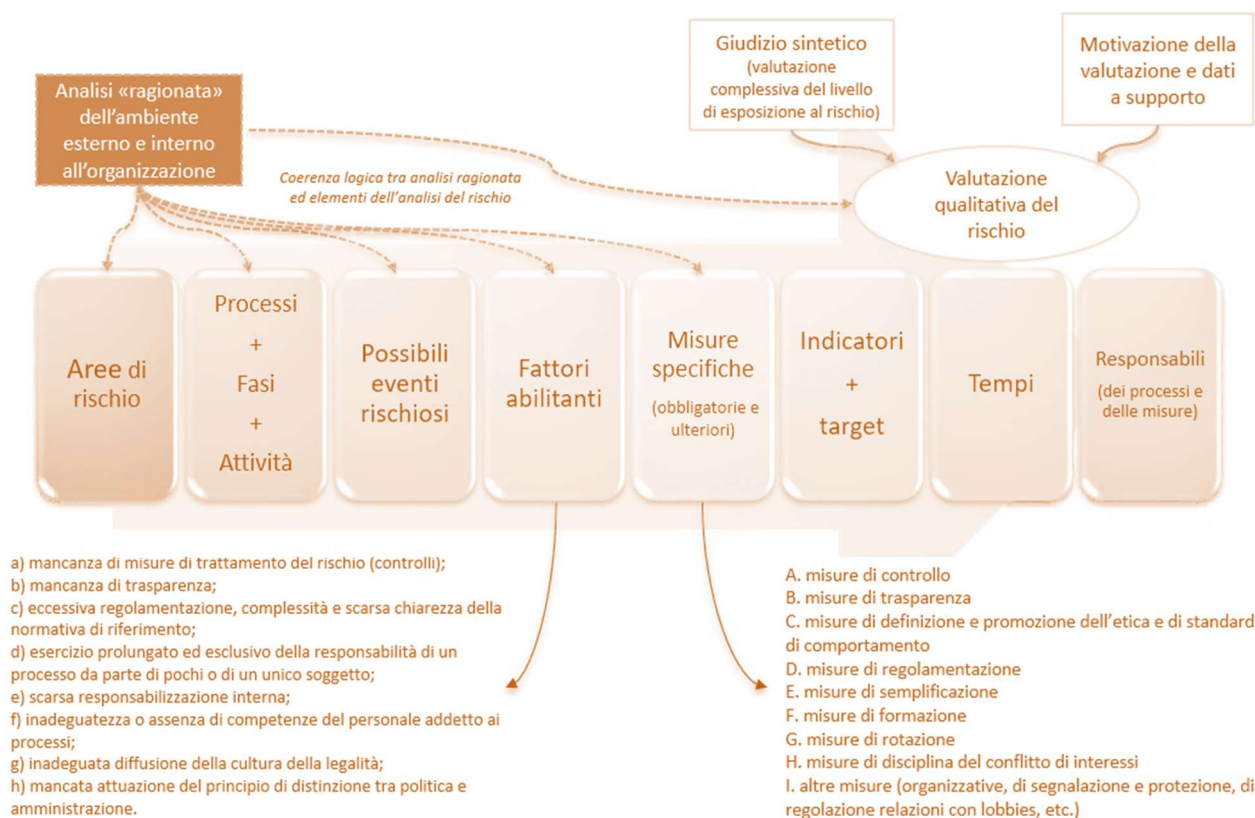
Giudizio sintetico
(valutazione complessiva del livello di esposizione al rischio)

Motivazione della valutazione e dati a supporto

Analisi «ragionata» dell'ambiente esterno e interno all'organizzazione

Coerenza logica tra analisi ragionata ed elementi dell'analisi del rischio

Valutazione qualitativa del rischio

Aree di rischio

Processi
+
Fasi
+
Attività

Possibili eventi rischiosi

Fattori abilitanti

Misure specifiche
(obbligatorie e ulteriori)

Indicatori
+
target

Tempi

Responsabili
(dei processi e delle misure)

a) mancanza di misure di trattamento del rischio (controlli);
b) mancanza di trasparenza;
c) eccessiva regolamentazione, complessità e scarsa chiarezza della normativa di riferimento;
d) esercizio prolungato ed esclusivo della responsabilità di un processo da parte di pochi o di un unico soggetto;
e) scarsa responsabilizzazione interna;
f) inadeguatezza o assenza di competenze del personale addetto ai processi;
g) inadeguata diffusione della cultura della legalità;
h) mancata attuazione del principio di distinzione tra politica e amministrazione.

A. misure di controllo
B. misure di trasparenza
C. misure di definizione e promozione dell'etica e di standard di comportamento
D. misure di regolamentazione
E. misure di semplificazione
F. misure di formazione
G. misure di rotazione
H. misure di disciplina del conflitto di interessi
I. altre misure (organizzative, di segnalazione e protezione, di regolazione relazioni con lobbies, etc.)